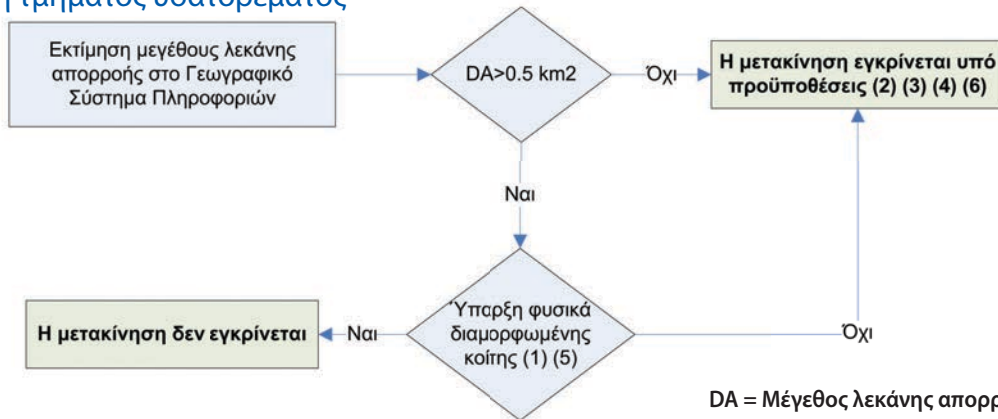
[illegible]

Εκτίμηση μεγέθους λεκάνης απορροής στο Γεωγραφικό Σύστημα Πληροφοριών

DA>0.5 km2

Όχι

Η μετακίνηση εγκρίνεται υπό προϋποθέσεις (2) (3) (4) (6)

Ναι

Η μετακίνηση δεν εγκρίνεται

Ναι

Ύπαρξη φυσικά διαμορφωμένης κοίτης (1) (5)

Όχι

DA = Μέγεθος λεκάνης απορρ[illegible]